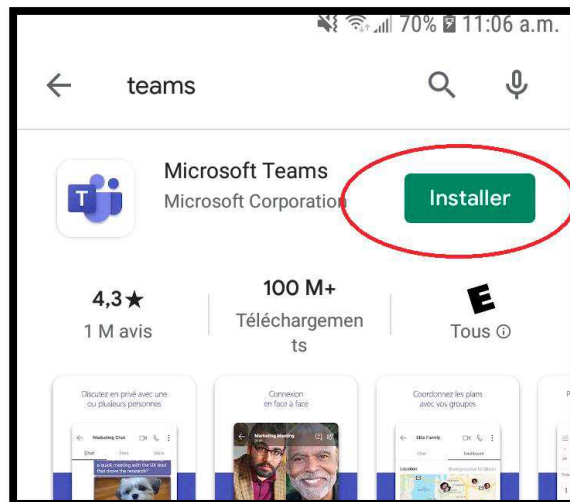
70% 11:06 a.m.

teams

Microsoft Teams
Microsoft Corporation

Installer

4,3★
1 M avis

100 M+
Téléchargements

E
Tous ⓘ

Discutez en privé avec une ou plusieurs personnes

Marketing Chat
Chat Files More

Connexion en face à face

Marketing Meeting

Coordonnez les plans avec vos groupes

Ellis Family
Chat Dashboard
Location